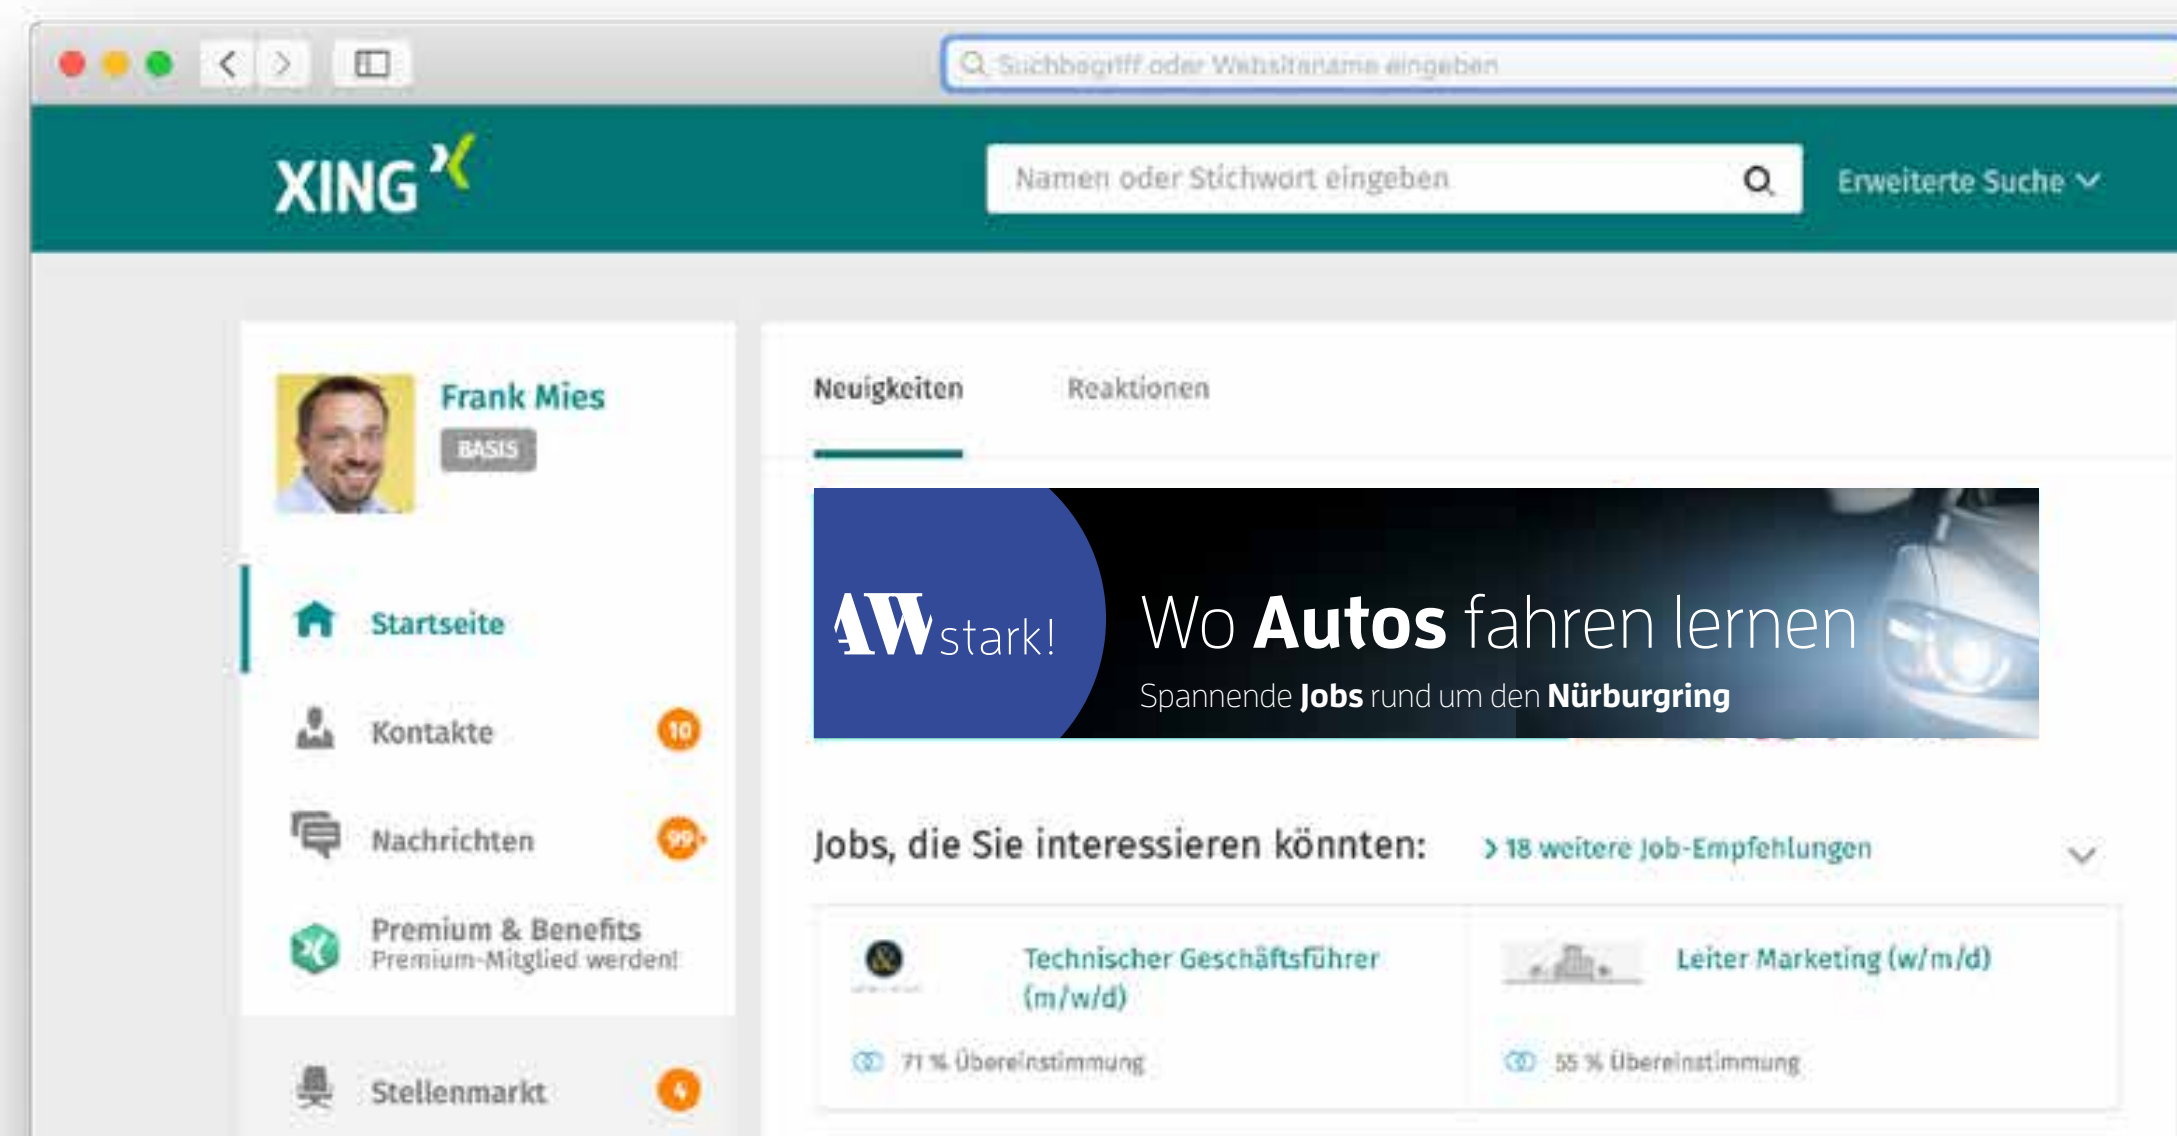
Suchbegriff oder Websitename eingeben

XING

Namen oder Stichwort eingeben

Erweiterte Suche

Frank Mies
BASIS

Startseite

Kontakte 10

Nachrichten 99+

Premium & Benefits
Premium-Mitglied werden!

Stellenmarkt 4

Neuigkeiten

Reaktionen

AW stark!

Wo Autos fahren lernen

Spannende Jobs rund um den Nürburgring

Jobs, die Sie interessieren könnten:

> 18 weitere Job-Empfehlungen

Technischer Geschäftsführer (m/w/d)

71 % Übereinstimmung

Leiter Marketing (w/m/d)

55 % Übereinstimmung